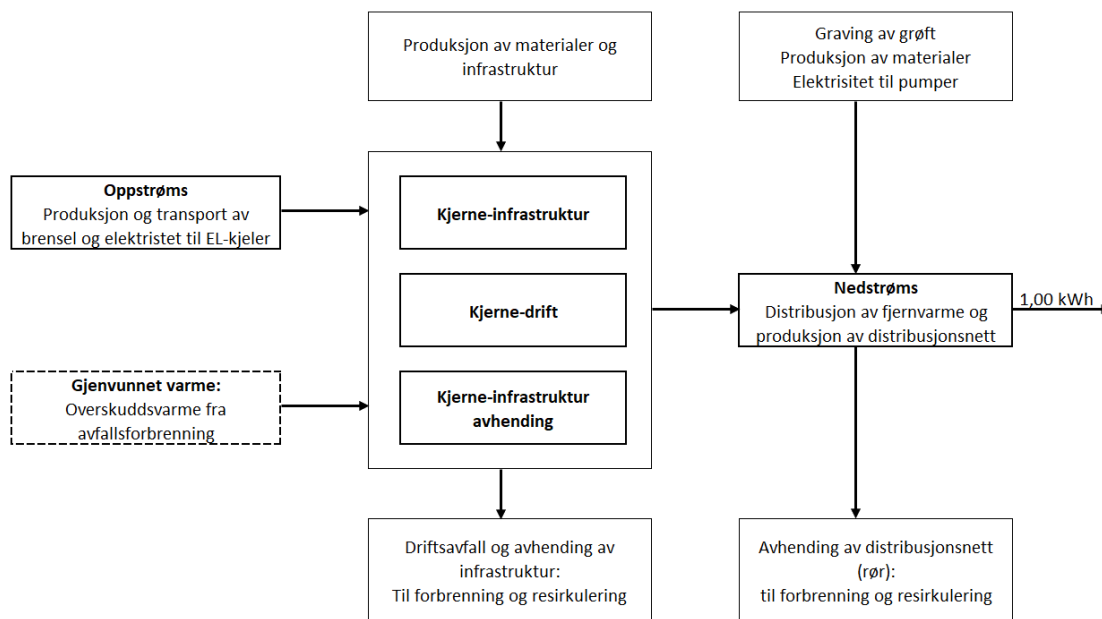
Produksjon av materialer og infrastruktur

Graving av grøft
Produksjon av materialer
Elektrisitet til pumper

**Oppstrøms**
Produksjon og transport av brensel og elektristet til EL-kjeler

**Kjerne-infrastruktur**

**Kjerne-drift**

**Kjerne-infrastruktur avhending**

**Nedstrøms**
Distribusjon av fjernvarme og produksjon av distribusjonsnett

1,00 kWh

**Gjenvunnet varme:**
Overskuddsvarme fra avfallsforbrenning

Driftsavfall og avhending av infrastruktur:
Til forbrenning og resirkulering

Avhending av distribusjonsnett (rør):
til forbrenning og resirkulering